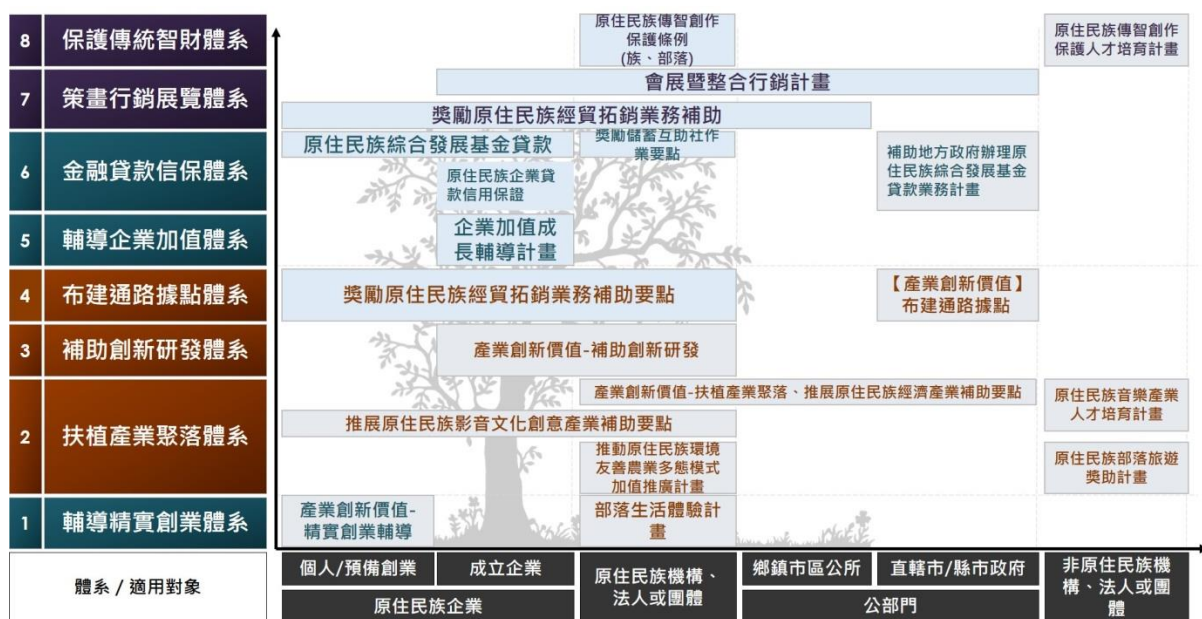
8 保護傳統智財體系

7 策畫行銷展覽體系

6 金融貸款信保體系

5 輔導企業加值體系

4 布建通路據點體系

3 補助創新研發體系

2 扶植產業聚落體系

1 輔導精實創業體系

體系 / 適用對象

原住民族傳智創作保護條例(族、部落)

原住民族傳智創作保護人才培育計畫

會展暨整合行銷計畫

獎勵原住民族經貿拓銷業務補助

原住民族綜合發展基金貸款

獎勵儲蓄互助社作業要點

補助地方政府辦理原住民族綜合發展基金貸款業務計畫

原住民族企業貸款信用保證

企業加值成長輔導計畫

獎勵原住民族經貿拓銷業務補助要點

【產業創新價值】布建通路據點

產業創新價值-補助創新研發

產業創新價值-扶植產業聚落、推展原住民族經濟產業補助要點

原住民族音樂產業人才培育計畫

推展原住民族影音文化創意產業補助要點

推動原住民族環境友善農業多態模式加值推廣計畫

原住民族部落旅遊獎助計畫

產業創新價值-精實創業輔導

部落生活體驗計畫

個人/預備創業

成立企業

原住民族企業

原住民族機構、法人或團體

鄉鎮市區公所

直轄市/縣市政府

公部門

非原住民族機構、法人或團體